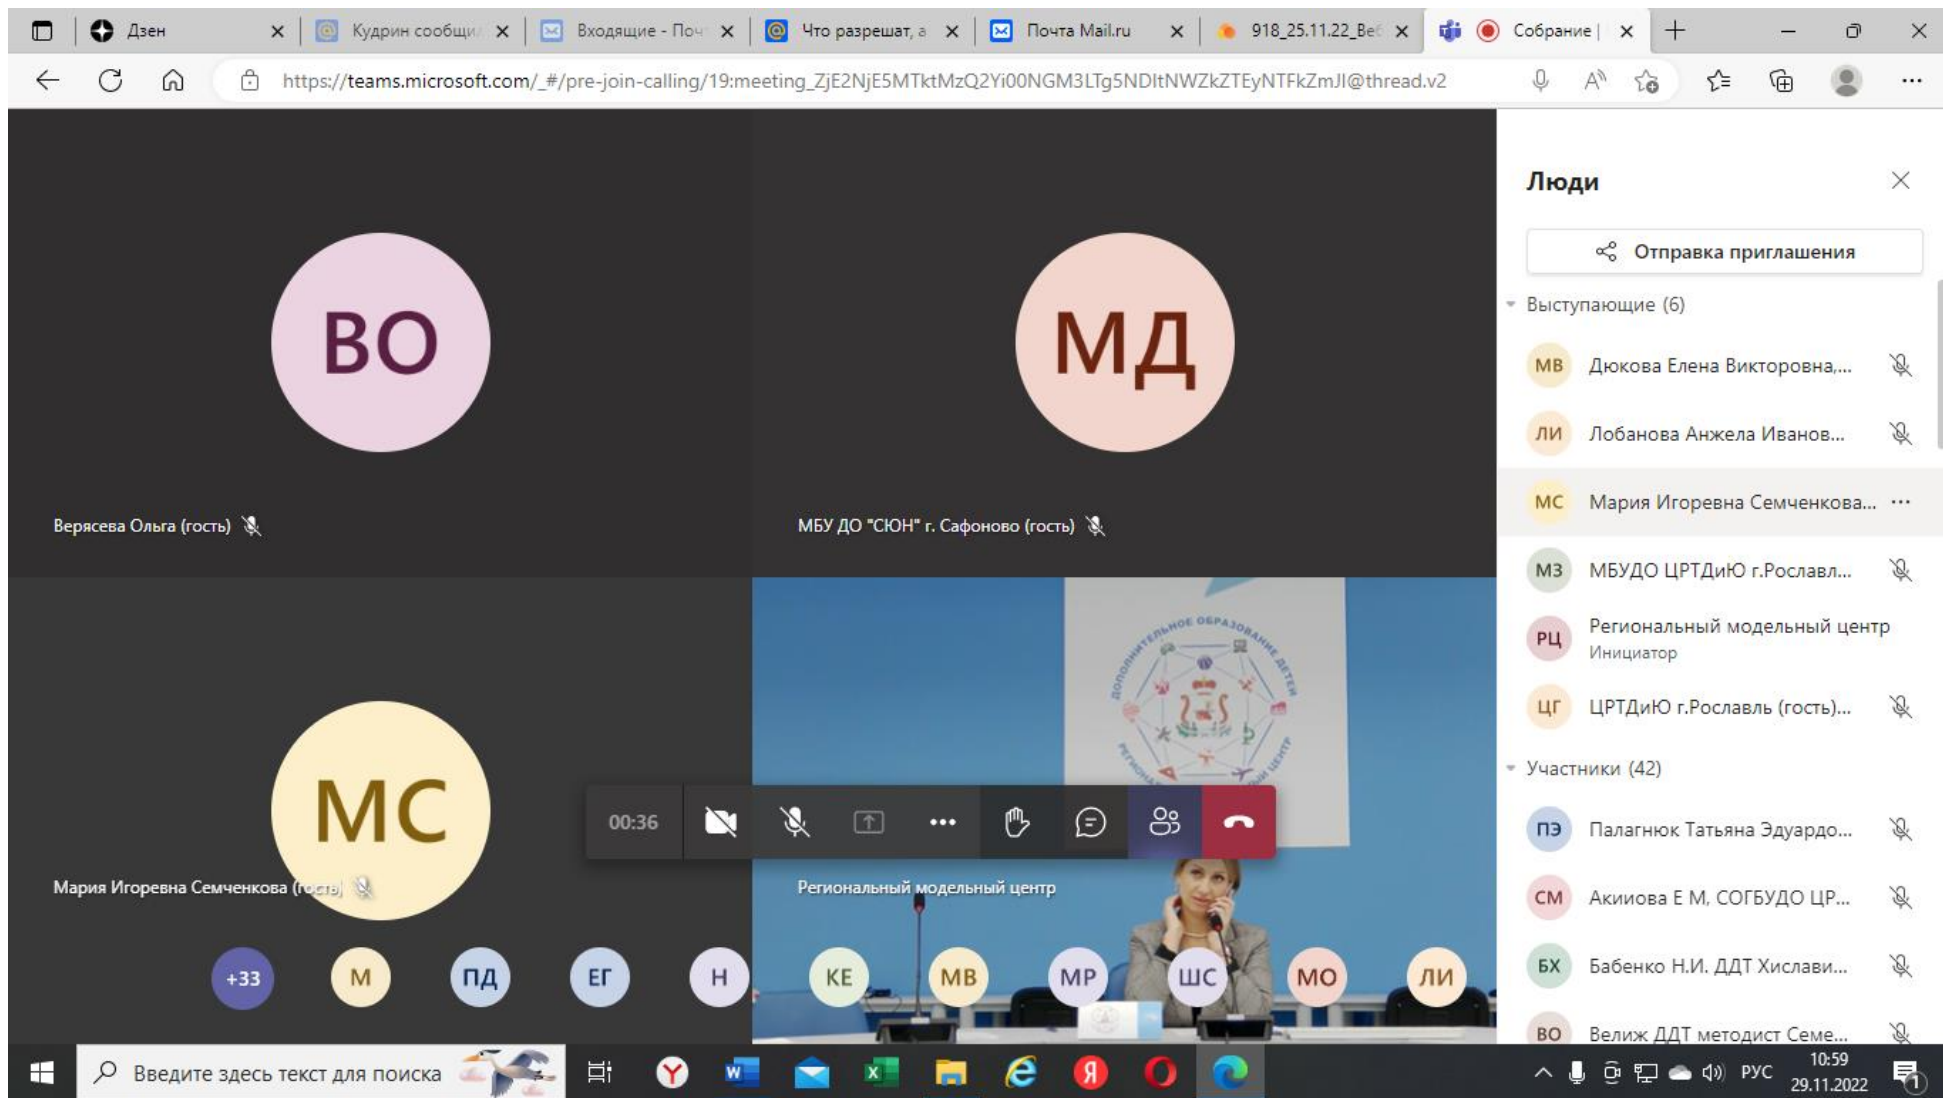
Дзен ×
Кудрин сообщи ×
Входящие - Поч ×
Что разрешат, а ×
Почта Mail.ru ×
918_25.11.22_Be ×
Собрание | ×
+

https://teams.microsoft.com/_#/pre-join-calling/19:meeting_ZjE2NjE5MTktMzQ2Yi00NGM3LTg5NDItNWZkZTEyNTFkZmJl@thread.v2

ВО
Верясева Ольга (гость)

МД
МБУ ДО "СЮН" г. Сафоново (гость)

МС
Мария Игоревна Семченкова (гость)

Региональный модельный центр

00:36

+33 М ПД ЕГ Н КЕ МВ МР ШС МО ЛИ

Люди
Отправка приглашения
Выступающие (6)
МВ Дюкова Елена Викторовна,...
ЛИ Лобанова Анжела Иванов...
МС Мария Игоревна Семченкова... ···
МЗ МБУДО ЦРТДиЮ г.Рославл...
РЦ Региональный модельный центр
Инициатор
ЦГ ЦРТДиЮ г.Рославль (гость)...
Участники (42)
ПЭ Палагнюк Татьяна Эдуардо...
СМ Акиюва Е М, СОГБУДО ЦР...
БХ Бабенко Н.И. ДДТ Хислави...
ВО Велиж ДДТ методист Семе...

Введите здесь текст для поиска
РУС 10:59 29.11.2022